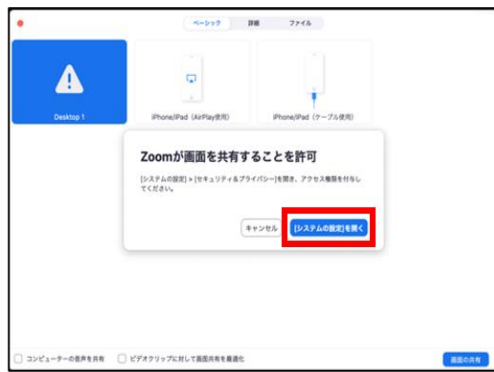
ベーシック　詳細　ファイル

Desktop 1

iPhone/iPad (AirPlay使用)

iPhone/iPad (ケーブル使用)

Zoomが画面を共有することを許可

[システムの設定] > [セキュリティとプライバシー]を開き、アクセス権限を付与してください。

キャンセル

[システムの設定]を開く

コンピューターの音声を共有　ビデオクリップに対して画面共有を最適化

画面の共有